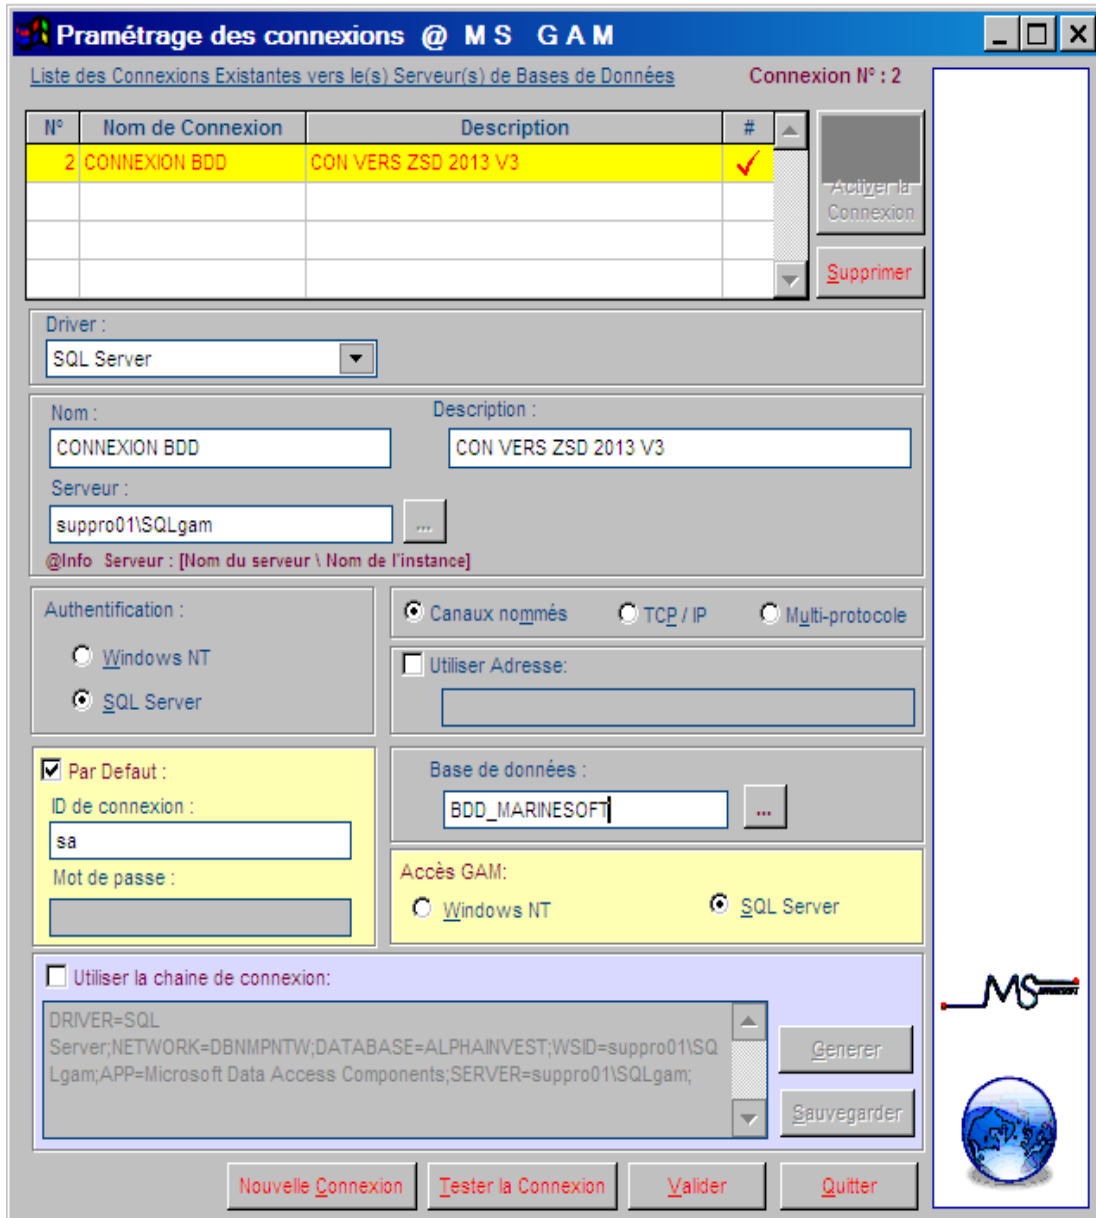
Pramétrage des connexions @ M S G A M

Liste des Connexions Existantes vers le(s) Serveur(s) de Bases de Données

Connexion N° : 2

| N° | Nom de Connexion | Description | # |
|---|---|---|---|
| 2 | CONNEXION BDD | CON VERS ZSD 2013 V3 | ✓ |
| | | | |
| | | | |
| | | | |

Activer la Connexion

Supprimer

Driver :

SQL Server

Nom :

CONNEXION BDD

Description :

CON VERS ZSD 2013 V3

Serveur :

suppro01\SQLgam

...

@Info Serveur : [Nom du serveur \ Nom de l'instance]

Authentification :

Windows NT

SQL Server

Canaux nommés

TCP / IP

Multi-protocole

Utiliser Adresse:

Par Defaut :

ID de connexion :

sa

Mot de passe :

Base de données :

BDD_MARINESOFT

...

Accès GAM:

Windows NT

SQL Server

Utiliser la chaine de connexion:

DRIVER=SQL Server;NETWORK=DBNMPNTW;DATABASE=ALPHAINVEST;WSID=suppro01\SQLgam;APP=Microsoft Data Access Components;SERVER=suppro01\SQLgam;

Generer

Sauvegarder

Nouvelle Connexion

Tester la Connexion

Valider

Quitter

MS